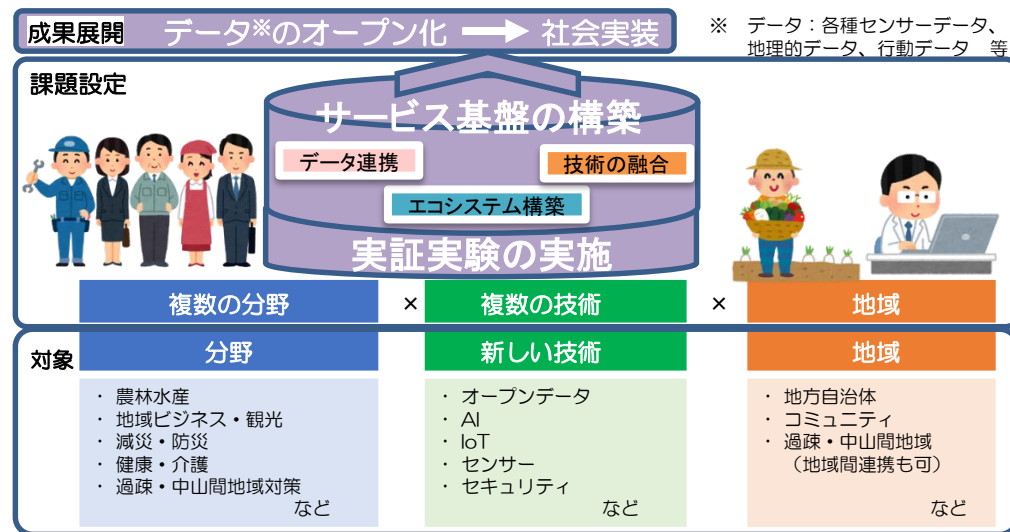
成果展開　データ※のオープン化 → 社会実装

※　データ：各種センサーデータ、地理的データ、行動データ　等

課題設定

サービス基盤の構築

データ連携

技術の融合

エコシステム構築

実証実験の実施

複数の分野　×　複数の技術　×　地域

対象

| 分野 | 新しい技術 | 地域 |
|---|---|---|
| ・ 農林水産<br>・ 地域ビジネス・観光<br>・ 減災・防災<br>・ 健康・介護<br>・ 過疎・中山間地域対策<br>など | ・ オープンデータ<br>・ AI<br>・ IoT<br>・ センサー<br>・ セキュリティ<br>など | ・ 地方自治体<br>・ コミュニティ<br>・ 過疎・中山間地域（地域間連携も可）<br>など |